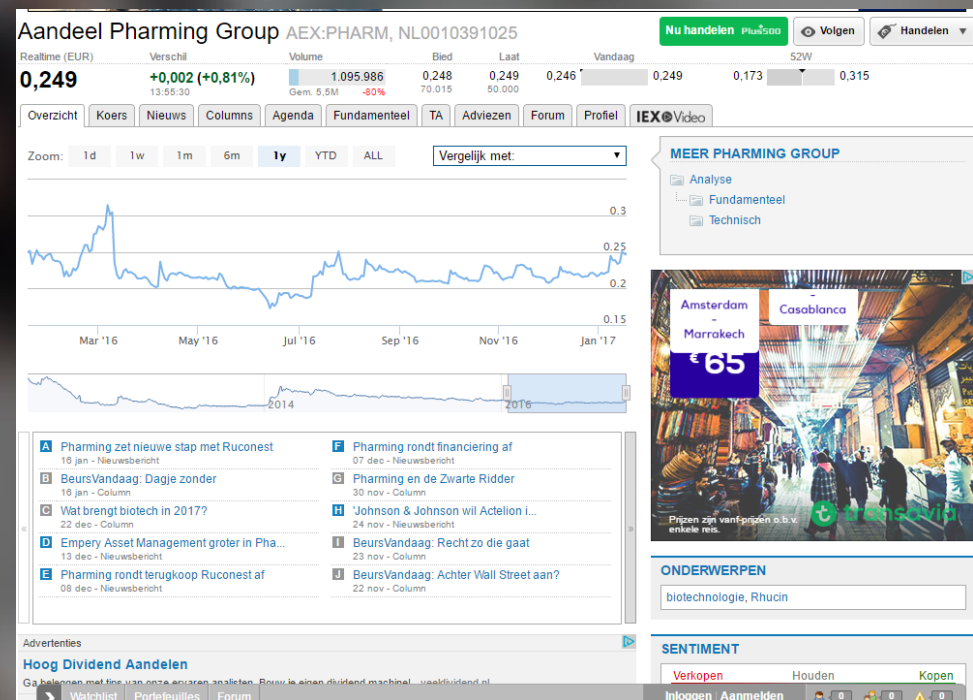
Aandeel Pharming Group AEX:PHARM, NL0010391025

Nu handelen Plus500 | Volgen | Handelen

Realtime (EUR) 0,249
Verschil +0,002 (+0,81%) 13:55:30
Volume 1.095.986 Gem. 5,5M -80%
Bied 0,248 70.015
Laat 0,249 50.000
Vandaag 0,246 0,249
52W 0,173 0,315

Overzicht | Koers | Nieuws | Columns | Agenda | Fundamenteel | TA | Adviezen | Forum | Profiel | IEX Video

Zoom: 1d 1w 1m 6m 1y YTD ALL
Vergelijk met:

0.3
0.25
0.2
0.15

Mar '16 | May '16 | Jul '16 | Sep '16 | Nov '16 | Jan '17

2014 | 2016

A Pharming zet nieuwe stap met Ruconest
16 jan - Nieuwsbericht
B BeursVandaag: Dagje zonder
16 jan - Column
C Wat brengt biotech in 2017?
22 dec - Column
D Empery Asset Management groter in Pha...
13 dec - Nieuwsbericht
E Pharming rondt terugkoop Ruconest af
08 dec - Nieuwsbericht

F Pharming rondt financiering af
07 dec - Nieuwsbericht
G Pharming en de Zwarte Ridder
30 nov - Column
H 'Johnson & Johnson wil Actelion i...
24 nov - Nieuwsbericht
I BeursVandaag: Recht zo die gaat
23 nov - Column
J BeursVandaag: Achter Wall Street aan?
22 nov - Column

Advertenties
Hoog Dividend Aandelen
Ga beleggen met tips van onze ervaren analisten. Bouw je eigen dividend machine! veeldividend.nl

MEER PHARMING GROUP
Analyse
Fundamenteel
Technisch

Amsterdam - Marrakech
- Casablanca
€ 65
Prijzen zijn vanaf-prijzen o.b.v. enkele reis.
transavia

ONDERWERPEN
biotechnologie, Rhucin

SENTIMENT
Verkopen Houden Kopen

Watchlist | Portefeuilles | Forum
Inloggen | Aanmelden 0 0 0